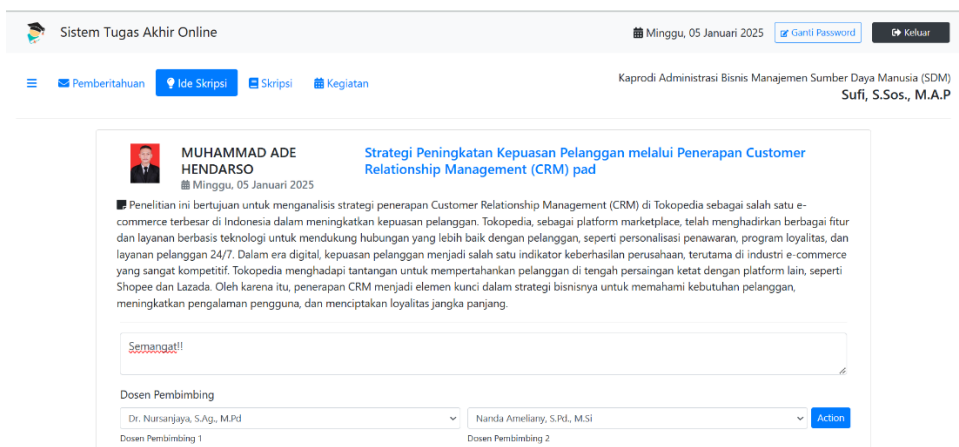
Sistem Tugas Akhir Online

Minggu, 05 Januari 2025 Ganti Password Keluar

Pemberitahuan Ide Skripsi Skripsi Kegiatan

Kaprodi Administrasi Bisnis Manajemen Sumber Daya Manusia (SDM)
Sufi, S.Sos., M.A.P

MUHAMMAD ADE HENDARSO
Minggu, 05 Januari 2025

Strategi Peningkatan Kepuasan Pelanggan melalui Penerapan Customer Relationship Management (CRM) pad

Penelitian ini bertujuan untuk menganalisis strategi penerapan Customer Relationship Management (CRM) di Tokopedia sebagai salah satu e-commerce terbesar di Indonesia dalam meningkatkan kepuasan pelanggan. Tokopedia, sebagai platform marketplace, telah menghadirkan berbagai fitur dan layanan berbasis teknologi untuk mendukung hubungan yang lebih baik dengan pelanggan, seperti personalisasi penawaran, program loyalitas, dan layanan pelanggan 24/7. Dalam era digital, kepuasan pelanggan menjadi salah satu indikator keberhasilan perusahaan, terutama di industri e-commerce yang sangat kompetitif. Tokopedia menghadapi tantangan untuk mempertahankan pelanggan di tengah persaingan ketat dengan platform lain, seperti Shopee dan Lazada. Oleh karena itu, penerapan CRM menjadi elemen kunci dalam strategi bisnisnya untuk memahami kebutuhan pelanggan, meningkatkan pengalaman pengguna, dan menciptakan loyalitas jangka panjang.

Semangat!!

Dosen Pembimbing

Dr. Nursanjaya, S.Ag., M.Pd
Dosen Pembimbing 1

Nanda Ameliany, S.Pd., M.Si
Dosen Pembimbing 2

Action